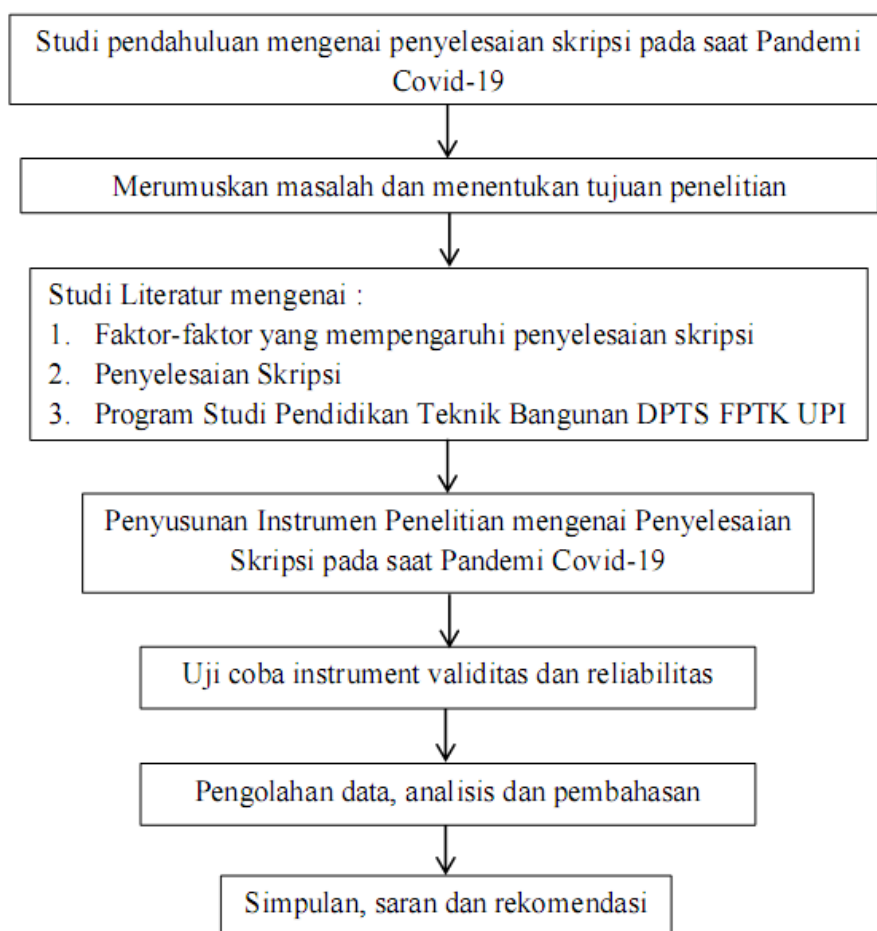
Studi pendahuluan mengenai penyelesaian skripsi pada saat Pandemi Covid-19

Merumuskan masalah dan menentukan tujuan penelitian

Studi Literatur mengenai :
1. Faktor-faktor yang mempengaruhi penyelesaian skripsi
2. Penyelesaian Skripsi
3. Program Studi Pendidikan Teknik Bangunan DPTS FPTK UPI

Penyusunan Instrumen Penelitian mengenai Penyelesaian Skripsi pada saat Pandemi Covid-19

Uji coba instrument validitas dan reliabilitas

Pengolahan data, analisis dan pembahasan

Simpulan, saran dan rekomendasi